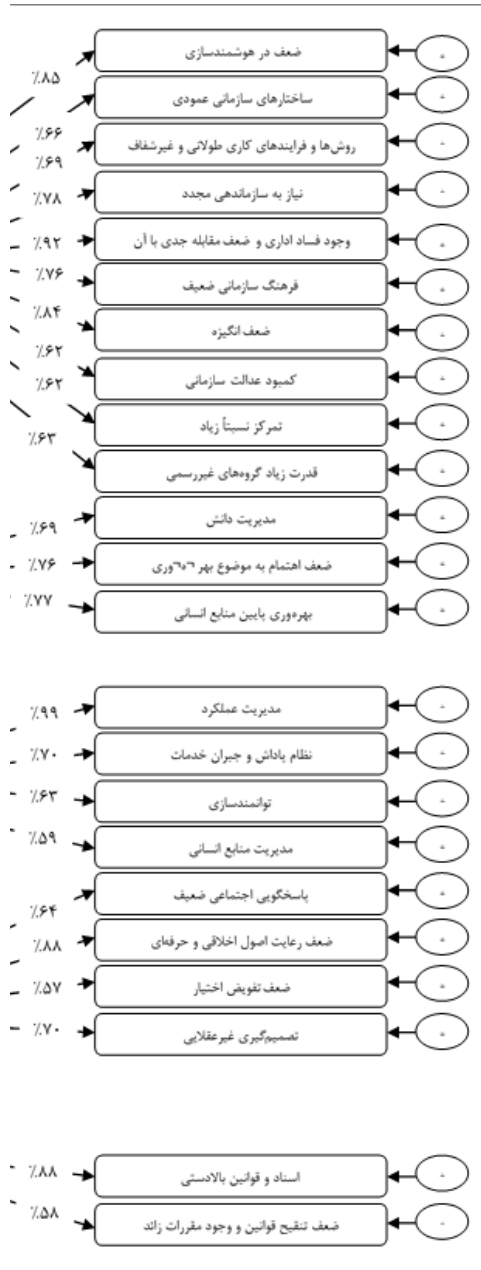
ضعف در هوشمندسازی
٪۸۵
ساختارهای سازمانی عمودی
٪۶۶
روش‌ها و فرایندهای کاری طولانی و غیرشفاف
٪۶۹
نیاز به سازماندهی مجدد
٪۷۸
وجود فساد اداری و ضعف مقابله جدی با آن
٪۹۲
فرهنگ سازمانی ضعیف
٪۷۶
ضعف انگیزه
٪۸۴
کمبود عدالت سازمانی
٪۶۲
٪۶۲
تمرکز نسبتاً زیاد
٪۶۳
قدرت زیاد گروه‌های غیررسمی
مدیریت دانش
٪۶۹
ضعف اهتمام به موضوع بهره‌وری
٪۷۶
بهره‌وری پایین منابع انسانی
٪۷۷
مدیریت عملکرد
٪۹۹
نظام پاداش و جبران خدمات
٪۷۰
توانمندسازی
٪۶۳
مدیریت منابع انسانی
٪۵۹
پاسخگویی اجتماعی ضعیف
٪۶۴
ضعف رعایت اصول اخلاقی و حرفه‌ای
٪۸۸
ضعف تفویض اختیار
٪۵۷
تصمیم‌گیری غیرعقلایی
٪۷۰
اسناد و قوانین بالادستی
٪۸۸
ضعف تنقیح قوانین و وجود مقررات زائد
٪۵۸